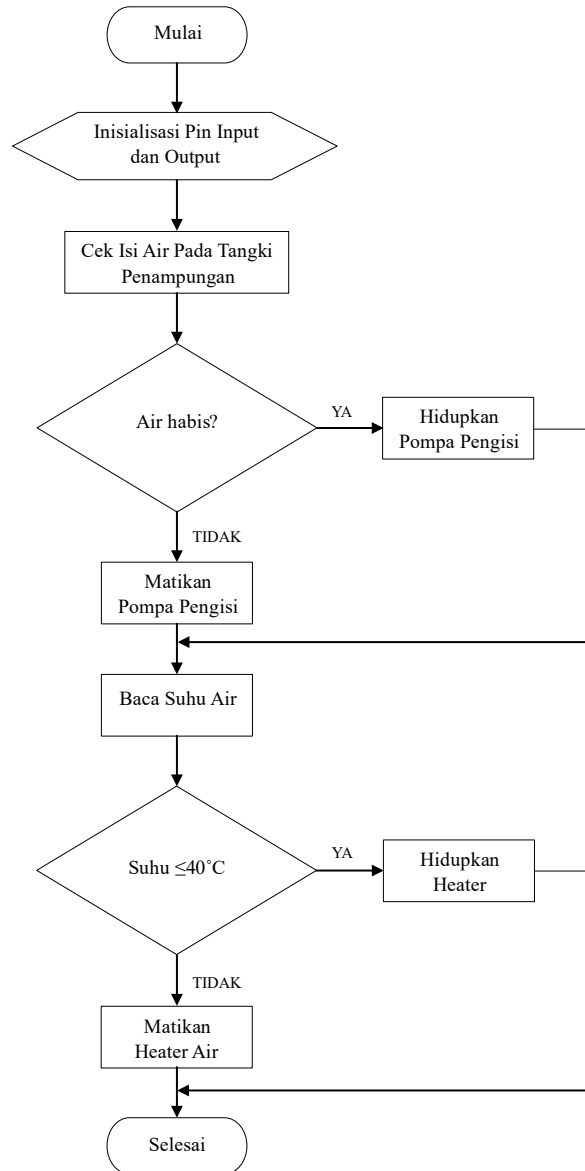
Mulai

Inisialisasi Pin Input dan Output

Cek Isi Air Pada Tangki Penampungan

Air habis?

YA

Hidupkan Pompa Pengisi

TIDAK

Matikan Pompa Pengisi

Baca Suhu Air

Suhu $\leq 40^{\circ}C$

YA

Hidupkan Heater

TIDAK

Matikan Heater Air

Selesai